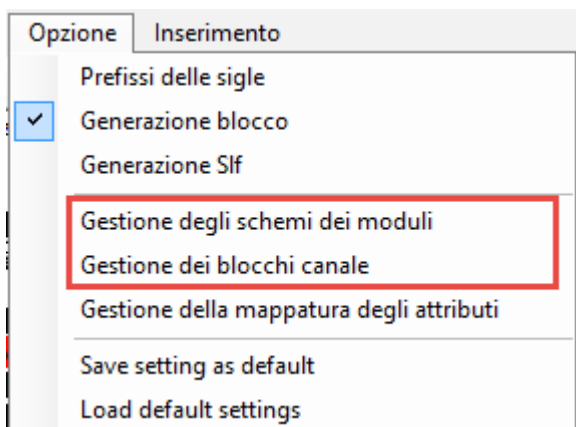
Opzione Inserimento

Prefissi delle sigle
Generazione blocco
Generazione Slf
Gestione degli schemi dei moduli
Gestione dei blocchi canale
Gestione della mappatura degli attributi
Save setting as default
Load default settings